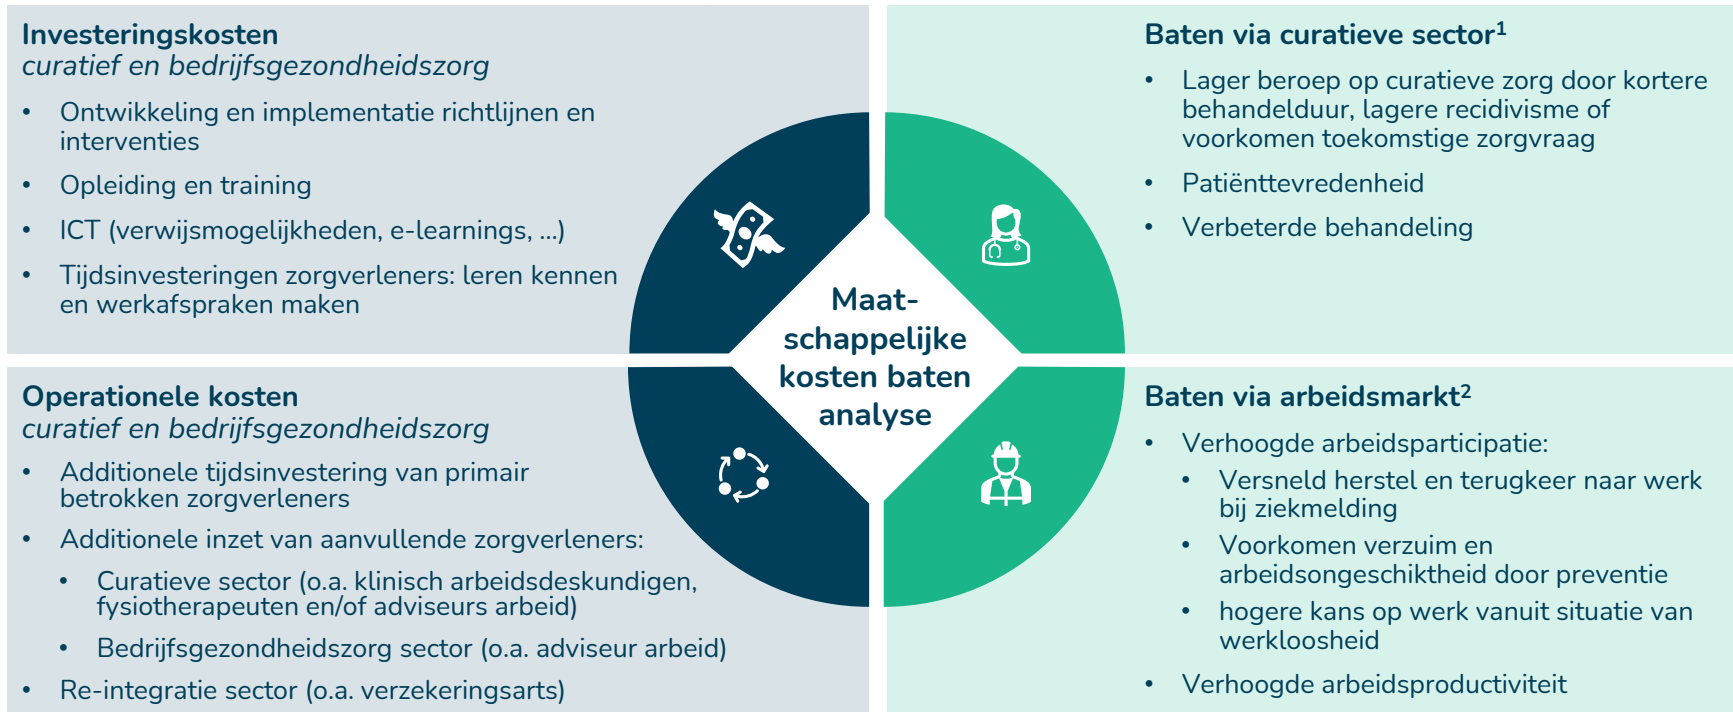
**Investeringskosten**
*curatief en bedrijfsgezondheidszorg*

- Ontwikkeling en implementatie richtlijnen en interventies
- Opleiding en training
- ICT (verwijsmogelijkheden, e-learnings, ...)
- Tijdsinvesteringen zorgverleners: leren kennen en werkafspraken maken

**Baten via curatieve sector$^1$**

- Lager beroep op curatieve zorg door kortere behandelduur, lagere recidivisme of voorkomen toekomstige zorgvraag
- Patiënttevredenheid
- Verbeterde behandeling

Maat-schappelijke kosten baten analyse

**Operationele kosten**
*curatief en bedrijfsgezondheidszorg*

- Additionele tijdsinvestering van primair betrokken zorgverleners
- Additionele inzet van aanvullende zorgverleners:
  - Curatieve sector (o.a. klinisch arbeidsdeskundigen, fysiotherapeuten en/of adviseurs arbeid)
  - Bedrijfsgezondheidszorg sector (o.a. adviseur arbeid)
- Re-integratie sector (o.a. verzekeringsarts)

**Baten via arbeidsmarkt$^2$**

- Verhoogde arbeidsparticipatie:
  - Versneld herstel en terugkeer naar werk bij ziekmelding
  - Voorkomen verzuim en arbeidsongeschiktheid door preventie
  - hogere kans op werk vanuit situatie van werkloosheid
- Verhoogde arbeidsproductiviteit